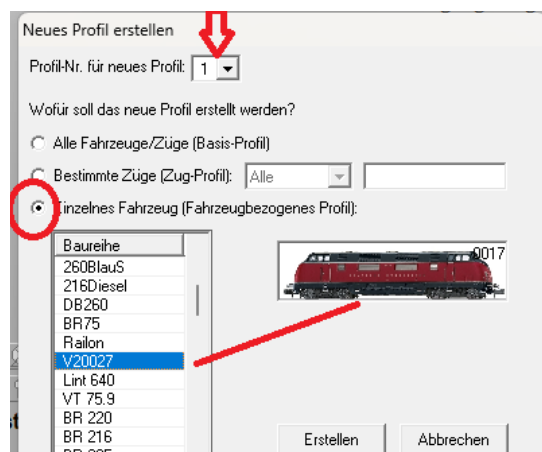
Neues Profil erstellen

Profil-Nr. für neues Profil: 1

Wofür soll das neue Profil erstellt werden?

Alle Fahrzeuge/Züge (Basis-Profil)

Bestimmte Züge (Zug-Profil): Alle

Einzelnes Fahrzeug (Fahrzeugbezogenes Profil):

| Baureihe |
|---|
| 260BlauS |
| 216Diesel |
| DB260 |
| BR75 |
| Railon |
| V20027 |
| Lint 640 |
| VT 75.9 |
| BR 220 |
| BR 216 |

0017

Erstellen

Abbrechen